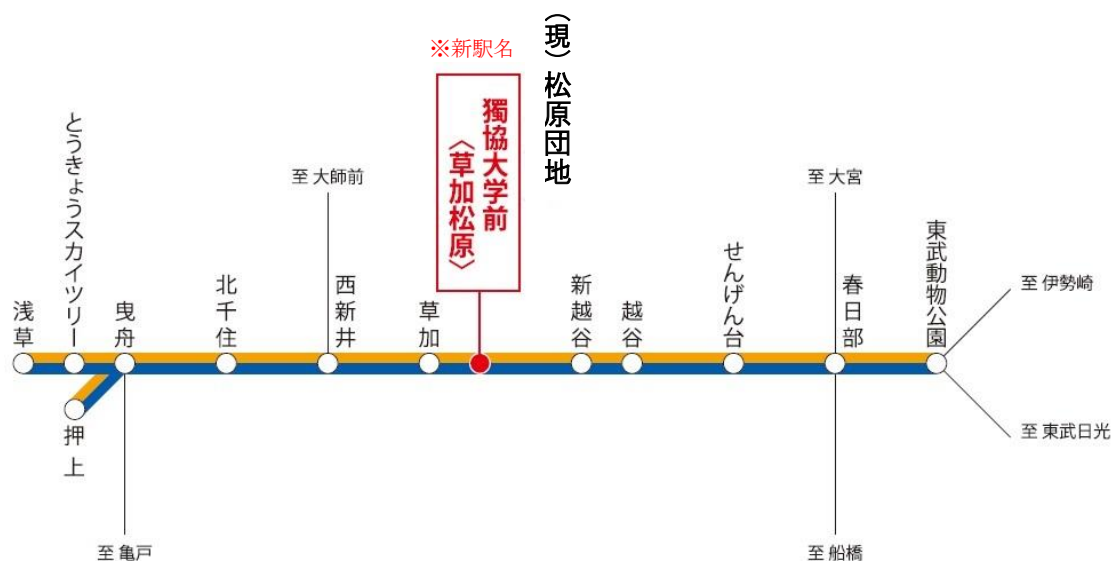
(現) 松原団地

※新駅名

獨協大学前
〈草加松原〉

至 大師前

至 大宮

浅草

とうきょうスカイツリー

曳舟

北千住

西新井

草加

新越谷

越谷

せんげん台

春日部

東武動物公園

至 伊勢崎

至 東武日光

押上

至 亀戸

至 船橋